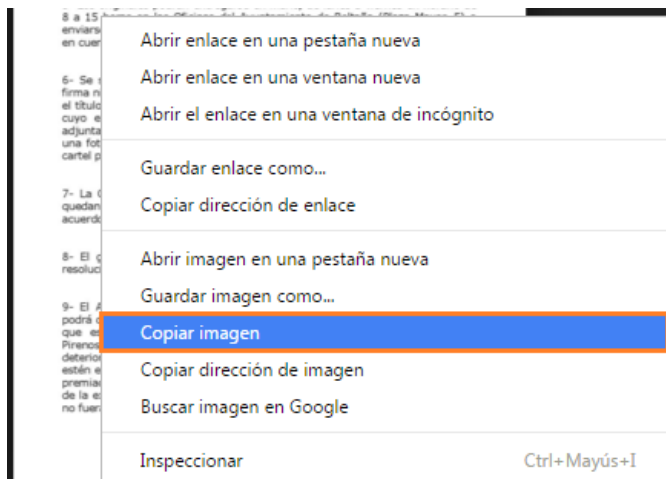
8 a 15 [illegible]
enviars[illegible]
en cuer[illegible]

6- Se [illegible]
firma n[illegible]
el título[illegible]
cuyo e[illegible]
adjunta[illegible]
una fot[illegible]
cartel p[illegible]

7- La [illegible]
quedan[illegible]
acuerd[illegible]

8- El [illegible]
resoluc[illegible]

9- El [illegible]
podrá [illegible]
que e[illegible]
Pirenos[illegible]
deterio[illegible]
estén e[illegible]
premia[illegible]
de la e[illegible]
no fuer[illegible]

Abrir enlace en una pestaña nueva
Abrir enlace en una ventana nueva
Abrir el enlace en una ventana de incógnito

Guardar enlace como...
Copiar dirección de enlace

Abrir imagen en una pestaña nueva
Guardar imagen como...
Copiar imagen
Copiar dirección de imagen
Buscar imagen en Google

Inspeccionar Ctrl+Mayús+I